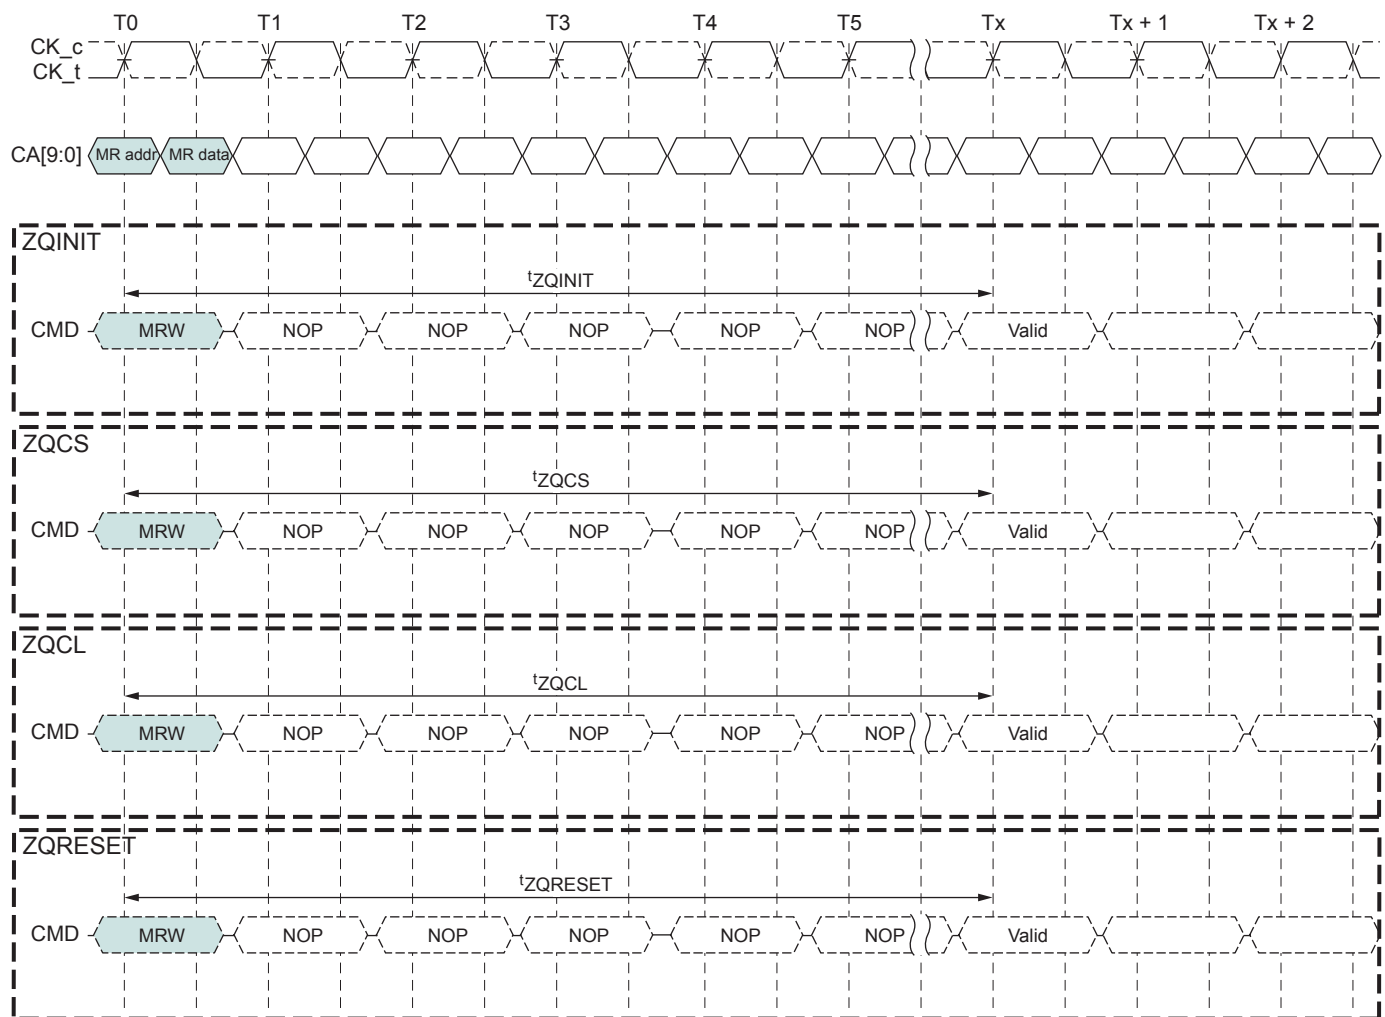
T0 T1 T2 T3 T4 T5 Tx Tx + 1 Tx + 2

CK_c
CK_t

CA[9:0] MR addr MR data

ZQINIT

$^{t}$ZQINIT

CMD MRW NOP NOP NOP NOP NOP Valid

ZQCS

$^{t}$ZQCS

CMD MRW NOP NOP NOP NOP NOP Valid

ZQCL

$^{t}$ZQCL

CMD MRW NOP NOP NOP NOP NOP Valid

ZQRESET

$^{t}$ZQRESET

CMD MRW NOP NOP NOP NOP NOP Valid